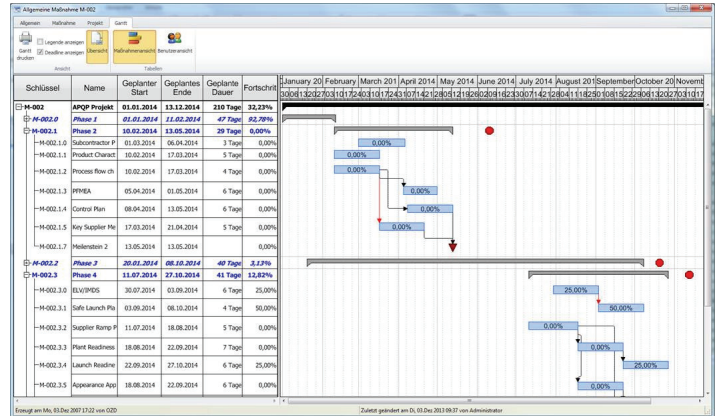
Allgemeine Maßnahme M-002

Allgemein | Maßnahme | Projekt | Gantt

Gantt drucken | Legende anzeigen | Deadline anzeigen | Übersicht | Maßnahmenansicht | Benutzeransicht

Ansicht | Tabellen

| Schlüssel | Name | Geplanter Start | Geplantes Ende | Geplante Dauer | Fortschritt |
|---|---|---|---|---|---|
| M-002 | APQP Projekt | 01.01.2014 | 13.12.2014 | 210 Tage | 32,23% |
| M-002.0 | Phase 1 | 01.01.2014 | 11.02.2014 | 47 Tage | 92,78% |
| M-002.1 | Phase 2 | 10.02.2014 | 13.05.2014 | 29 Tage | 0,00% |
| M-002.1.0 | Subcontractor P | 01.03.2014 | 06.04.2014 | 3 Tage | 0,00% |
| M-002.1.1 | Product Charact | 10.02.2014 | 17.03.2014 | 5 Tage | 0,00% |
| M-002.1.2 | Process flow ch | 10.02.2014 | 17.03.2014 | 4 Tage | 0,00% |
| M-002.1.3 | PFMEA | 05.04.2014 | 01.05.2014 | 6 Tage | 0,00% |
| M-002.1.4 | Control Plan | 08.04.2014 | 13.05.2014 | 6 Tage | 0,00% |
| M-002.1.5 | Key Supplier Me | 17.03.2014 | 21.04.2014 | 5 Tage | 0,00% |
| M-002.1.7 | Meilenstein 2 | 13.05.2014 | 13.05.2014 | | 0,00% |
| M-002.2 | Phase 3 | 20.01.2014 | 08.10.2014 | 40 Tage | 3,13% |
| M-002.3 | Phase 4 | 11.07.2014 | 27.10.2014 | 41 Tage | 12,82% |
| M-002.3.0 | ELV/IMDS | 30.07.2014 | 03.09.2014 | 6 Tage | 25,00% |
| M-002.3.1 | Safe Launch Pla | 03.09.2014 | 08.10.2014 | 4 Tage | 50,00% |
| M-002.3.2 | Supplier Ramp P | 11.07.2014 | 18.08.2014 | 5 Tage | 0,00% |
| M-002.3.3 | Plant Readiness | 18.08.2014 | 22.09.2014 | 7 Tage | 0,00% |
| M-002.3.4 | Launch Readine | 22.09.2014 | 27.10.2014 | 6 Tage | 25,00% |
| M-002.3.5 | Appearance App | 18.08.2014 | 22.09.2014 | 6 Tage | 0,00% |

January 20 | February | March 201 | April 2014 | May 2014 | June 2014 | July 2014 | August 201 | September | October 20 | Novemb

0,00% 0,00% 0,00% 0,00% 0,00% 0,00% 25,00% 50,00% 0,00% 0,00% 25,00% 0,00%

Erzeugt am Mo, 03.Dez 2007 17:22 von OZD

Zuletzt geändert am Di, 03.Dez 2013 09:37 von Administrator